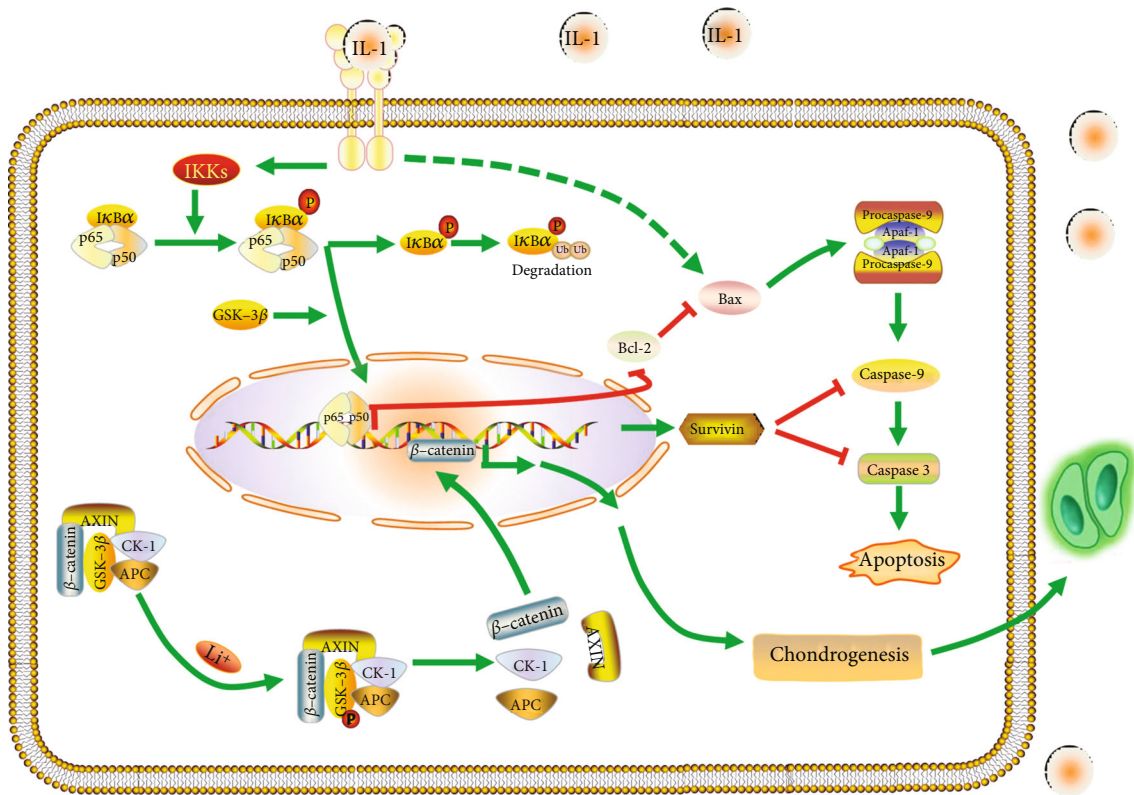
IL-1
IL-1
IL-1
IKKs
$I\kappa B\alpha$
p65
p50
P
$I\kappa B\alpha$
p65
p50
P
$I\kappa B\alpha$
P
$I\kappa B\alpha$
Ub
Ub
Degradation
Procaspase-9
Apaf-1
Apaf-1
Procaspase-9
Bax
GSK$-3\beta$
Bcl-2
Caspase-9
p65
p50
$\beta$-catenin
Survivin
Caspase 3
Apoptosis
AXIN
$\beta$-catenin
GSK$-3\beta$
CK-1
APC
Li+
AXIN
$\beta$-catenin
GSK$-3\beta$
CK-1
APC
P
$\beta$-catenin
CK-1
APC
AXIN
Chondrogenesis